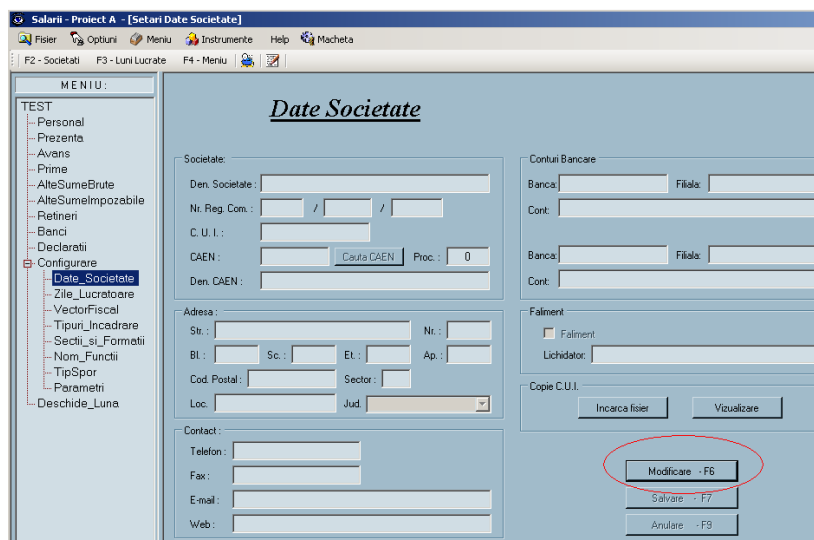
Salarii - Proiect A - [Setari Date Societate]

Fisier Optiuni Meniu Instrumente Help Macheta

F2 - Societati F3 - Luni Lucrate F4 - Meniu

MENIU:

TEST
Personal
Prezenta
Avans
Prime
AlteSumeBrute
AlteSumeImpozabile
Retineri
Banci
Declaratii
Configurare
Date_Societate
Zile_Lucratoare
VectorFiscal
Tipuri_Incadrare
Sectii_si_Formatii
Nom_Functii
TipSpor
Parametri
Deschide_Luna

Date Societate

Societate:
Den. Societate :
Nr. Reg. Com. : / /
C. U. I. :
CAEN : Cauta CAEN Proc. : 0
Den. CAEN :

Adresa :
Str. : Nr. :
Bl. : Sc. : Et. : Ap. :
Cod. Postal : Sector :
Loc. : Jud.

Contact :
Telefon :
Fax :
E-mail :
Web :

Conturi Bancare
Banca: Filiala:
Cont:
Banca: Filiala:
Cont:

Faliment
Faliment
Lichidator:

Copie C.U.I.
Incarca fisier Vizualizare

Modificare - F6
Salvare - F7
Anulare - F9